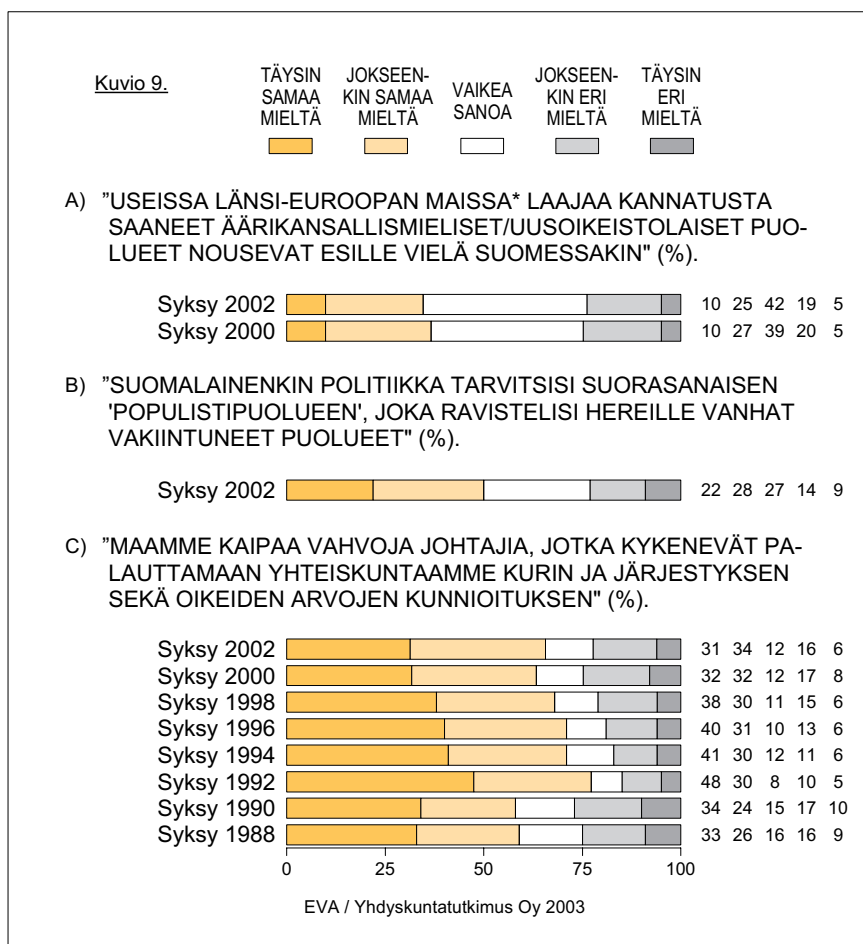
Kuvio 9.

TÄYSIN SAMAA MIELTÄ

JOKSEENKIN SAMAA MIELTÄ

VAIKEA SANOA

JOKSEENKIN ERI MIELTÄ

TÄYSIN ERI MIELTÄ

A) "USEISSA LÄNSI-EUROOPAN MAISSA* LAAJAA KANNATUSTA SAANEET ÄÄRIKANSALLISMIELISET/UUSOIKEISTOLAISET PUOLUEET NOUSEVAT ESILLE VIELÄ SUOMESSAKIN" (%).

Syksy 2002 10 25 42 19 5
Syksy 2000 10 27 39 20 5

B) "SUOMALAINENKIN POLITIIKKA TARVITSISI SUORASANAISEN 'POPULISTIPUOLUEEN', JOKA RAVISTELISI HEREILLE VANHAT VAKIINTUNEET PUOLUEET" (%).

Syksy 2002 22 28 27 14 9

C) "MAAMME KAIPAA VAHVOJA JOHTAJIA, JOTKA KYKENEVÄT PALAUTTAMAAN YHTEISKUNTAAMME KURIN JA JÄRJESTYKSEN SEKÄ OIKEIDEN ARVOJEN KUNNIOITUKSEN" (%).

Syksy 2002 31 34 12 16 6
Syksy 2000 32 32 12 17 8
Syksy 1998 38 30 11 15 6
Syksy 1996 40 31 10 13 6
Syksy 1994 41 30 12 11 6
Syksy 1992 48 30 8 10 5
Syksy 1990 34 24 15 17 10
Syksy 1988 33 26 16 16 9

0 25 50 75 100

EVA / Yhdyskuntatutkimus Oy 2003